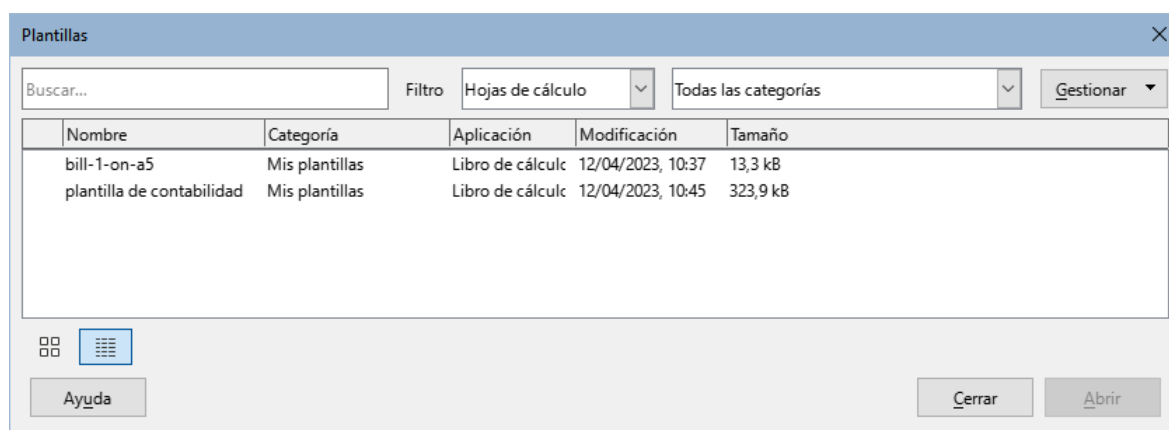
Plantillas

Buscar...

Filtro Hojas de cálculo

Todas las categorías

Gestionar

| Nombre | Categoría | Aplicación | Modificación | Tamaño |
|---|---|---|---|---|
| bill-1-on-a5 | Mis plantillas | Libro de cálculo | 12/04/2023, 10:37 | 13,3 kB |
| plantilla de contabilidad | Mis plantillas | Libro de cálculo | 12/04/2023, 10:45 | 323,9 kB |

Ayuda

Cerrar

Abrir